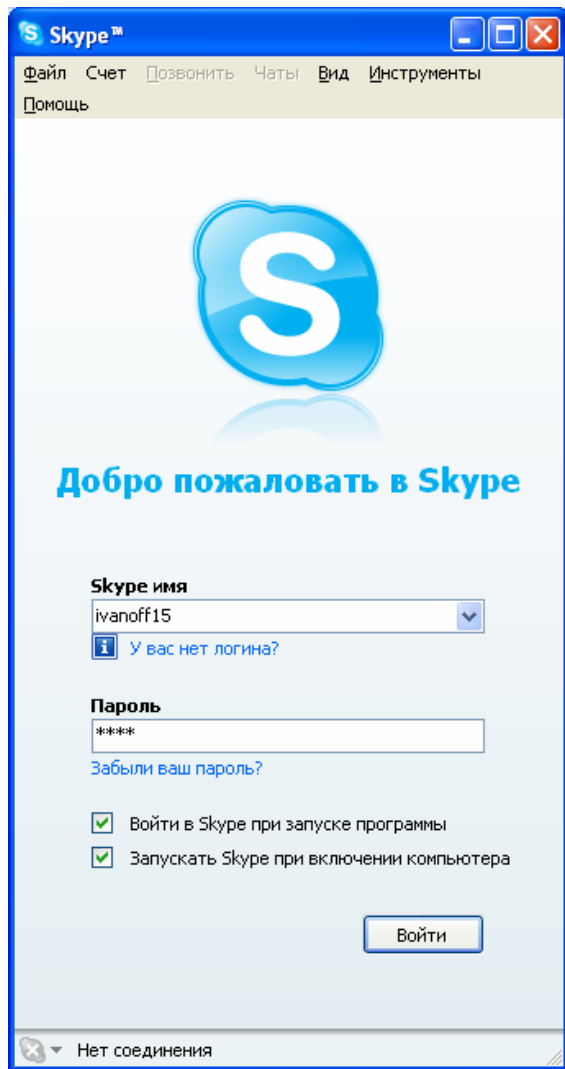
Skype™

Файл Счет Позвонить Чаты Вид Инструменты Помощь

S

Добро пожаловать в Skype

Skype имя
ivanoff15
У вас нет логина?

Пароль
****
Забыли ваш пароль?

Войти в Skype при запуске программы
Запускать Skype при включении компьютера

Войти

Нет соединения